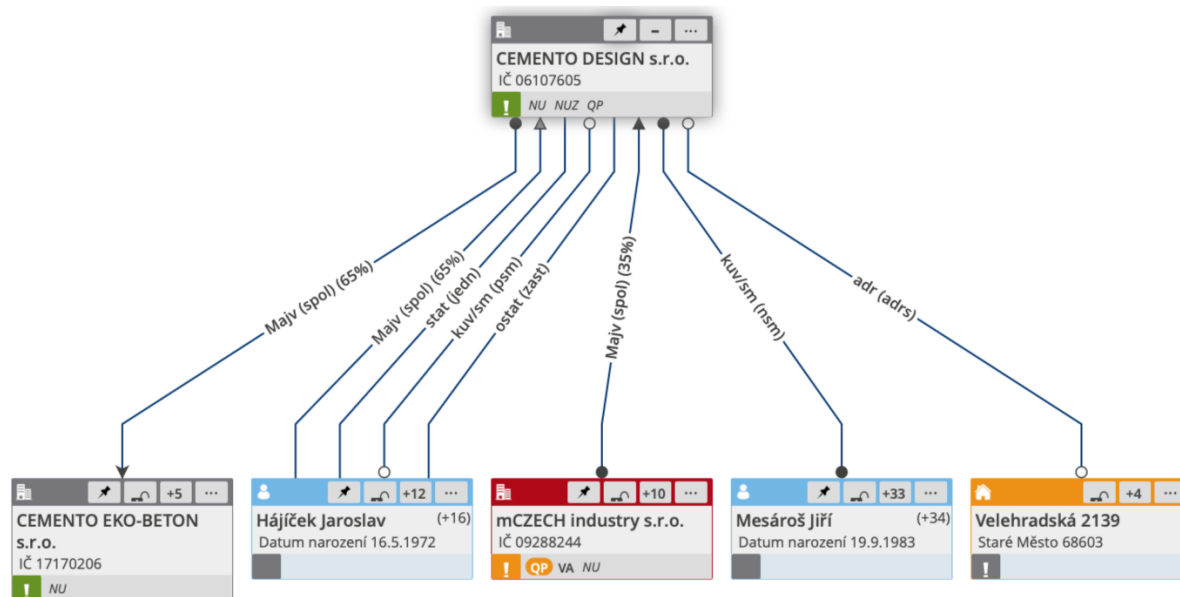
- ...
CEMENTO DESIGN s.r.o.
IČ 06107605
! NU NUZ QP

Majv (spol) (65%)
Majv (spol) (65%)
stat (jedn)
kuv/sm (psm)
ostat (zast)
Majv (spol) (35%)
kuv/sm (nsm)
adr (adrs)

+5 ...
CEMENTO EKO-BETON s.r.o.
IČ 17170206
! NU

+12 ...
Hájíček Jaroslav (+16)
Datum narození 16.5.1972

+10 ...
mCZECH industry s.r.o.
IČ 09288244
! QP VA NU

+33 ...
Mesároš Jiří (+34)
Datum narození 19.9.1983

+4 ...
Velehradská 2139
Staré Město 68603
!